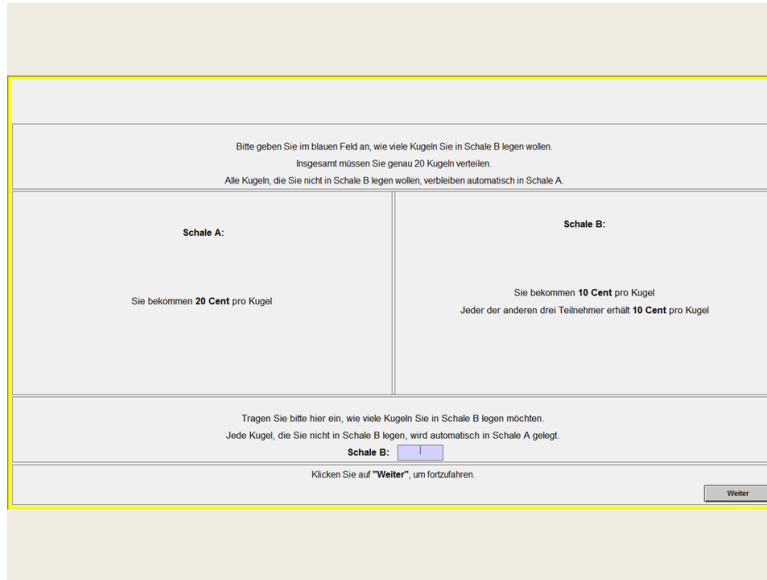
Bitte geben Sie im blauen Feld an, wie viele Kugeln Sie in Schale B legen wollen.
Insgesamt müssen Sie genau 20 Kugeln verteilen.
Alle Kugeln, die Sie nicht in Schale B legen wollen, verbleiben automatisch in Schale A.

Schale A:

Sie bekommen **20 Cent** pro Kugel

Schale B:

Sie bekommen **10 Cent** pro Kugel
Jeder der anderen drei Teilnehmer erhält **10 Cent** pro Kugel

Tragen Sie bitte hier ein, wie viele Kugeln Sie in Schale B legen möchten.
Jede Kugel, die Sie nicht in Schale B legen, wird automatisch in Schale A gelegt.
Schale B:

Klicken Sie auf **"Weiter"**, um fortzufahren.

Weiter